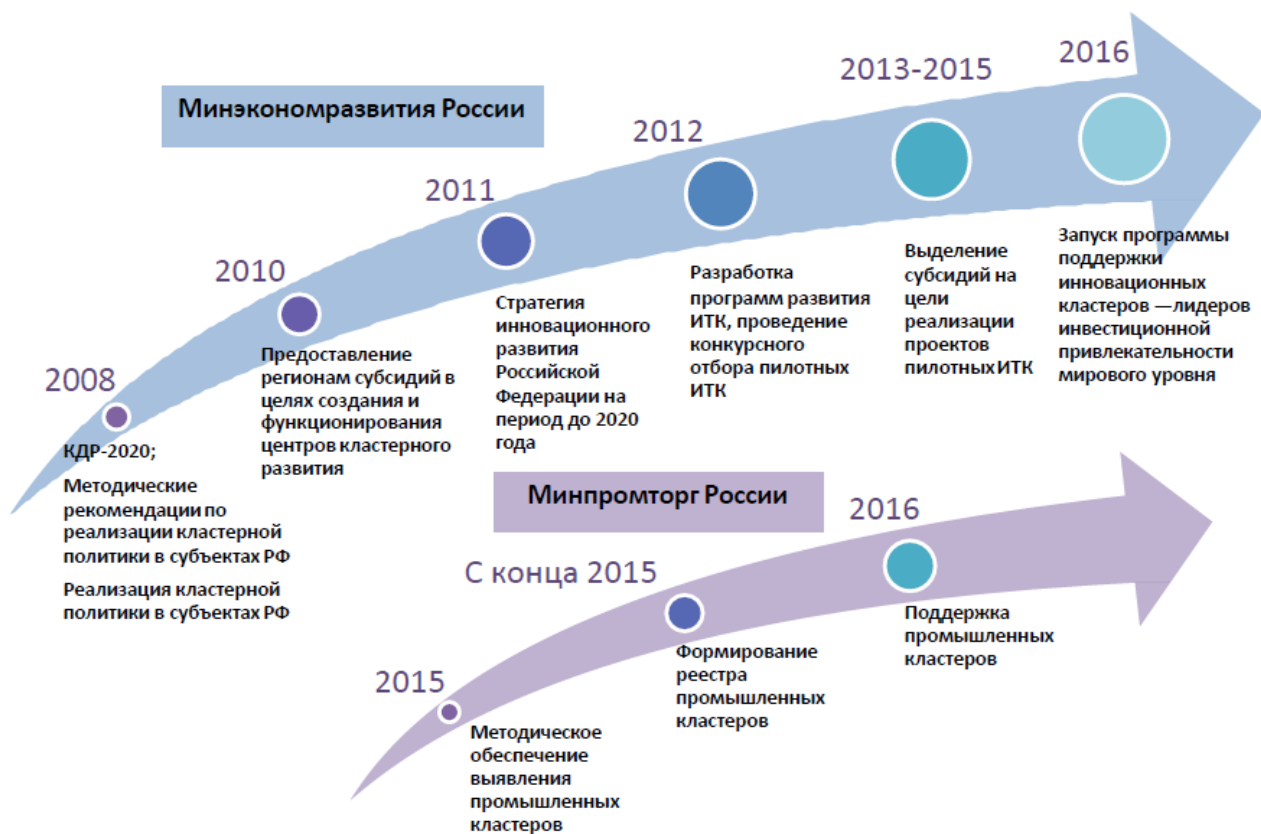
Минэкономразвития России

2008

КДР-2020;

Методические рекомендации по реализации кластерной политики в субъектах РФ

Реализация кластерной политики в субъектах РФ

2010

Предоставление регионам субсидий в целях создания и функционирования центров кластерного развития

2011

Стратегия инновационного развития Российской Федерации на период до 2020 года

2012

Разработка программ развития ИТК, проведение конкурсного отбора пилотных ИТК

2013-2015

Выделение субсидий на цели реализации проектов пилотных ИТК

2016

Запуск программы поддержки инновационных кластеров —лидеров инвестиционной привлекательности мирового уровня

Минпромторг России

2015

Методическое обеспечение выявления промышленных кластеров

С конца 2015

Формирование реестра промышленных кластеров

2016

Поддержка промышленных кластеров